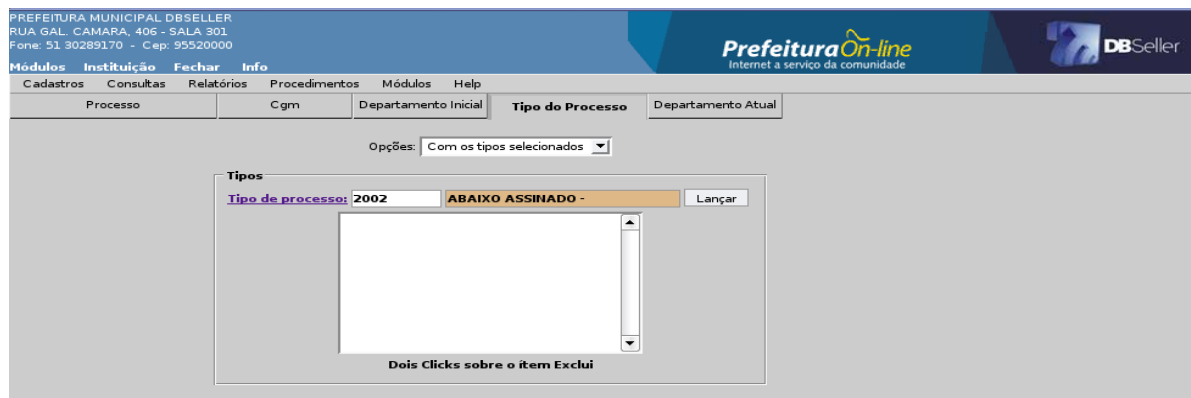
PREFEITURA MUNICIPAL DBSELLER
RUA GAL. CAMARA, 406 - SALA 301
Fone: 51 30289170 - Cep: 95520000

Módulos Instituição Fechar Info

PrefeituraOn-line
Internet a serviço da comunidade

DBSeller

Cadastros Consultas Relatórios Procedimentos Módulos Help

Processo | Cgm | Departamento Inicial | Tipo do Processo | Departamento Atual

Opções: Com os tipos selecionados

Tipos

Tipo de processo: 2002 ABAIXO ASSINADO - Lançar

Dois Clicks sobre o ítem Exclui